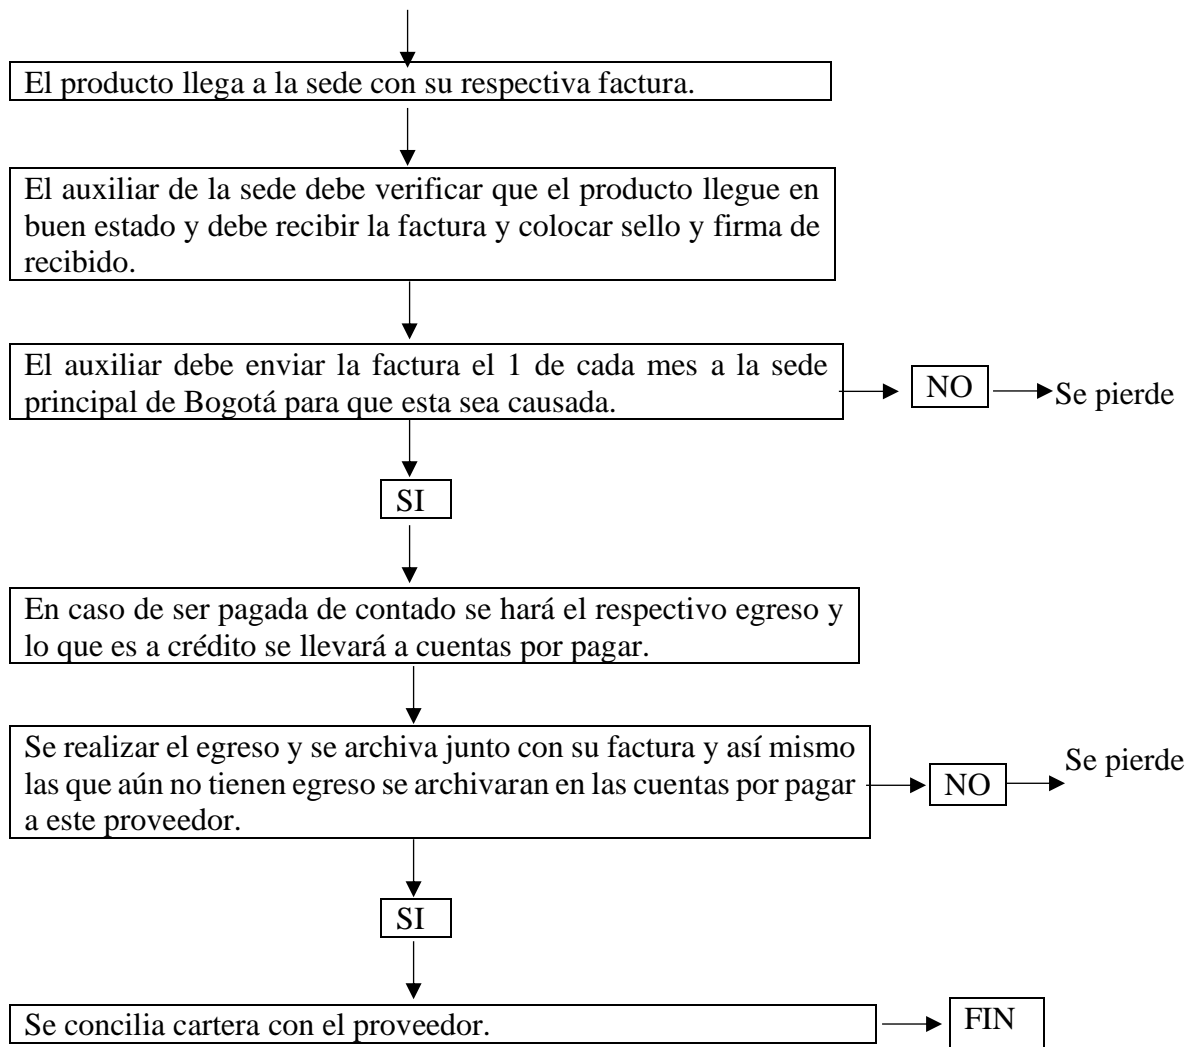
El producto llega a la sede con su respectiva factura.

El auxiliar de la sede debe verificar que el producto llegue en buen estado y debe recibir la factura y colocar sello y firma de recibido.

El auxiliar debe enviar la factura el 1 de cada mes a la sede principal de Bogotá para que esta sea causada.

NO

Se pierde

SI

En caso de ser pagada de contado se hará el respectivo egreso y lo que es a crédito se llevará a cuentas por pagar.

Se realizar el egreso y se archiva junto con su factura y así mismo las que aún no tienen egreso se archivaran en las cuentas por pagar a este proveedor.

NO

Se pierde

SI

Se concilia cartera con el proveedor.

FIN